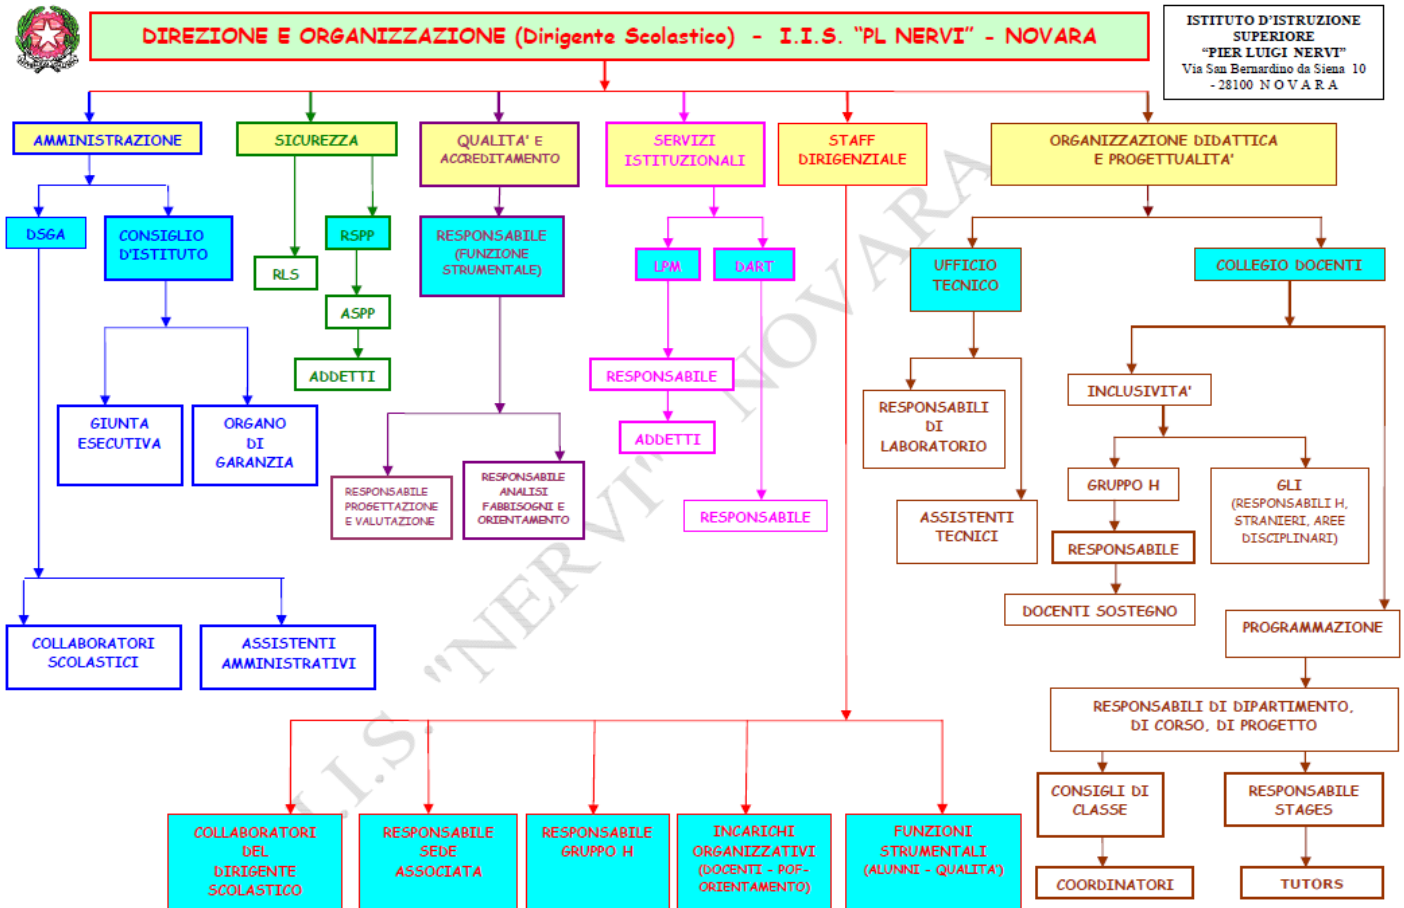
DIREZIONE E ORGANIZZAZIONE (Dirigente Scolastico) - I.I.S. "PL NERVI" - NOVARA

ISTITUTO D'ISTRUZIONE SUPERIORE "PIER LUIGI NERVI" Via San Bernardino da Siena 10 - 28100 NOVARA

AMMINISTRAZIONE

DSGA

CONSIGLIO D'ISTITUTO

GIUNTA ESECUTIVA

ORGANO DI GARANZIA

COLLABORATORI SCOLASTICI

ASSISTENTI AMMINISTRATIVI

SICUREZZA

RSPP

RLS

ASPP

ADDETTI

QUALITA' E ACCREDITAMENTO

RESPONSABILE (FUNZIONE STRUMENTALE)

RESPONSABILE PROGETTAZIONE E VALUTAZIONE

RESPONSABILE ANALISI FABBISOGNI E ORIENTAMENTO

SERVIZI ISTITUZIONALI

LPM

DART

RESPONSABILE

ADDETTI

RESPONSABILE

STAFF DIRIGENZIALE

ORGANIZZAZIONE DIDATTICA E PROGETTUALITA'

UFFICIO TECNICO

RESPONSABILI DI LABORATORIO

ASSISTENTI TECNICI

COLLEGIO DOCENTI

INCLUSIVITA'

GRUPPO H

RESPONSABILE

DOCENTI SOSTEGNO

GLI (RESPONSABILI H, STRANIERI, AREE DISCIPLINARI)

PROGRAMMAZIONE

RESPONSABILI DI DIPARTIMENTO, DI CORSO, DI PROGETTO

CONSIGLI DI CLASSE

COORDINATORI

RESPONSABILE STAGES

TUTORS

COLLABORATORI DEL DIRIGENTE SCOLASTICO

RESPONSABILE SEDE ASSOCIATA

RESPONSABILE GRUPPO H

INCARICHI ORGANIZZATIVI (DOCENTI - POF- ORIENTAMENTO)

FUNZIONI STRUMENTALI (ALUNNI - QUALITA')

I.I.S. "NERVI" NOVARA